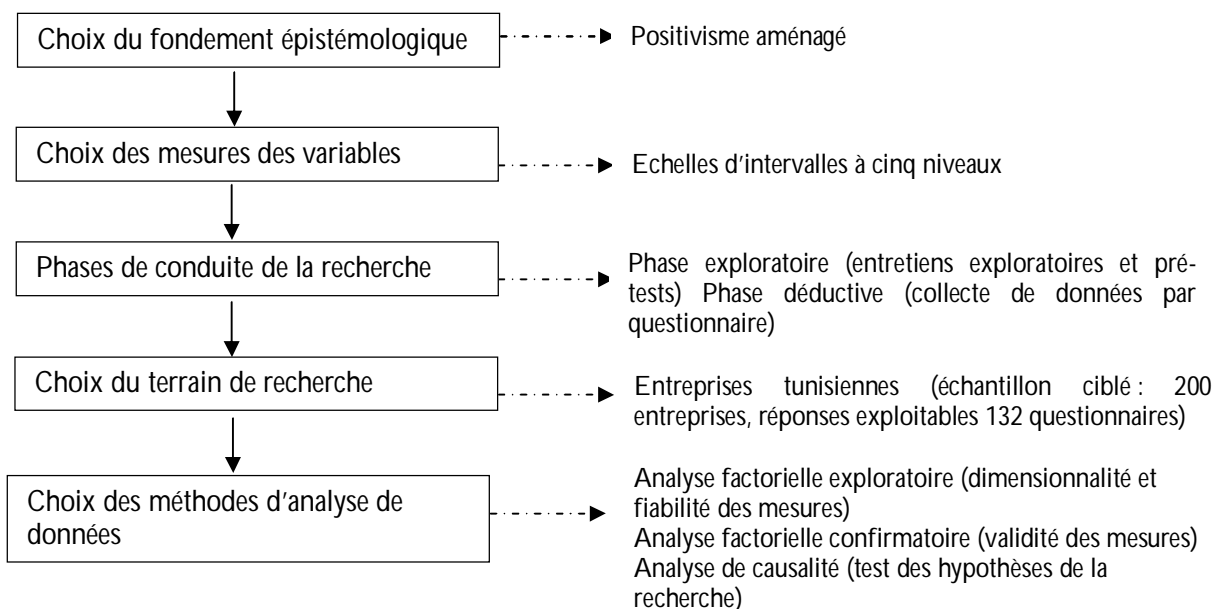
Choix du fondement épistémologique

Positivisme aménagé

Choix des mesures des variables

Echelles d'intervalles à cinq niveaux

Phases de conduite de la recherche

Phase exploratoire (entretiens exploratoires et prétests) Phase déductive (collecte de données par questionnaire)

Choix du terrain de recherche

Entreprises tunisiennes (échantillon ciblé : 200 entreprises, réponses exploitables 132 questionnaires)

Choix des méthodes d'analyse de données

Analyse factorielle exploratoire (dimensionnalité et fiabilité des mesures)
Analyse factorielle confirmatoire (validité des mesures)
Analyse de causalité (test des hypothèses de la recherche)